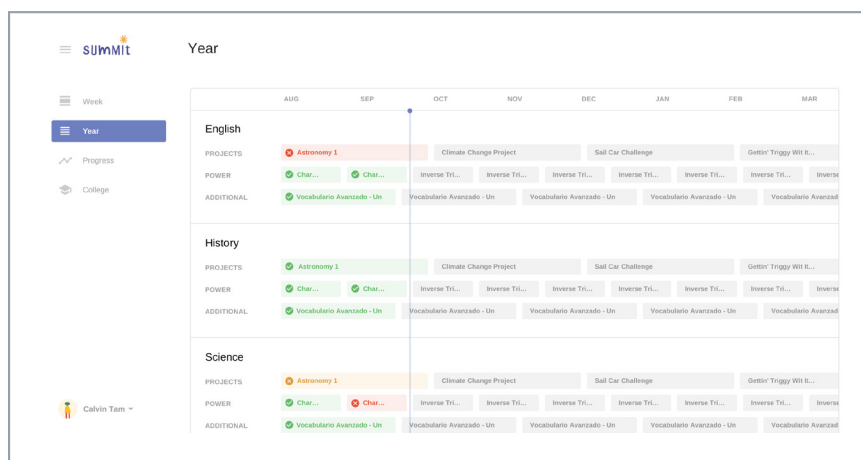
SUMMIT

Year

Week
Year
Progress
College

Calvin Tam

AUG SEP OCT NOV DEC JAN FEB MAR

English

PROJECTS Astronomy 1 Climate Change Project Sail Car Challenge Gettin' Triggy Wit It...
POWER Char... Char... Inverse Tri... Inverse Tri... Inverse Tri... Inverse Tri... Inverse Tri... Inverse Tri... Inverse
ADDITIONAL Vocabulario Avanzado - Un Vocabulario Avanzado - Un Vocabulario Avanzado - Un Vocabulario Avanzado - Un Vocabulario Avanzad

History

PROJECTS Astronomy 1 Climate Change Project Sail Car Challenge Gettin' Triggy Wit It...
POWER Char... Char... Inverse Tri... Inverse Tri... Inverse Tri... Inverse Tri... Inverse Tri... Inverse Tri... Inverse
ADDITIONAL Vocabulario Avanzado - Un Vocabulario Avanzado - Un Vocabulario Avanzado - Un Vocabulario Avanzado - Un Vocabulario Avanzad

Science

PROJECTS Astronomy 1 Climate Change Project Sail Car Challenge Gettin' Triggy Wit It...
POWER Char... Char... Inverse Tri... Inverse Tri... Inverse Tri... Inverse Tri... Inverse Tri... Inverse Tri... Inverse
ADDITIONAL Vocabulario Avanzado - Un Vocabulario Avanzado - Un Vocabulario Avanzado - Un Vocabulario Avanzado - Un Vocabulario Avanzad